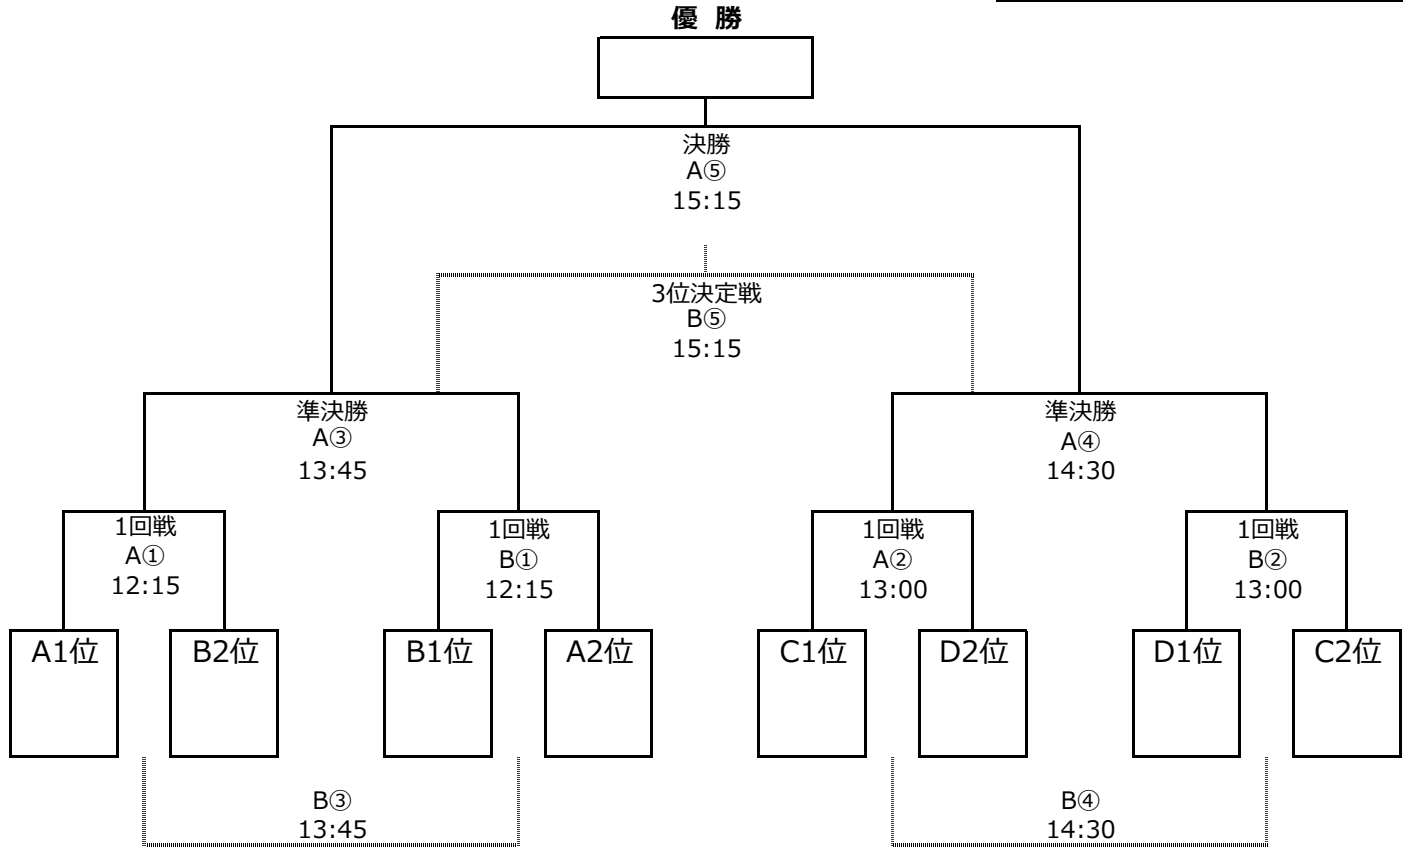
優 勝

決勝
A⑤
15:15

3位決定戦
B⑤
15:15

準決勝
A③
13:45

準決勝
A④
14:30

1回戦
A①
12:15

1回戦
B①
12:15

1回戦
A②
13:00

1回戦
B②
13:00

A1位

B2位

B1位

A2位

C1位

D2位

D1位

C2位

B③
13:45

B④
14:30